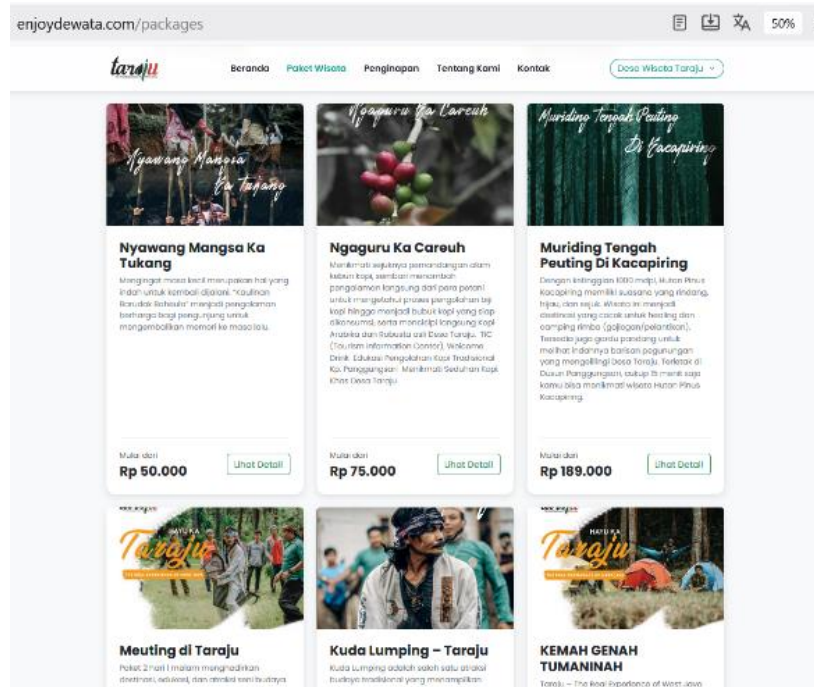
enjoydewata.com/packages

50%

taraju

Beranda Paket Wisata Penginapan Tentang Kami Kontak

Desa Wisata Taraju

Nyawang Mangsa Ka Tukang

Nyawang Mangsa Ka Tukang

Mengingat masa kecil merupakan hal yang indah untuk kembali dijalani. "Kaulinan Barudak Baheula" menjadi pengalaman berharga bagi pengunjung untuk mengembalikan memori ke masa lalu.

Mulai dari
Rp 50.000

Lihat Detail

Ngaguru Ka Careuh

Ngaguru Ka Careuh

Menikmati sejuknya pemandangan alam kebun kopi, sembari menambah pengalaman langsung dari para petani untuk mengetahui proses pengolahan biji kopi hingga menjadi bubuk kopi yang siap dikonsumsi, serta mencicipi langsung Kopi Arabika dan Robusta asli Desa Taraju. TIC (Tourism Information Center). Welcome Drink. Edukasi Pengolahan Kopi Tradisional Ka. Panggungsari. Menikmati Seduhan Kopi Khas Desa Taraju.

Mulai dari
Rp 75.000

Lihat Detail

Muriding Tengah Peuting Di Kacapiring

Muriding Tengah Peuting Di Kacapiring

Dengan ketinggian 1000 mdpl, Hutan Pinus Kacapiring memiliki suasana yang rindang, hijau, dan sejuk. Wisata ini menjadi destinasi yang cocok untuk healing dan camping rimba (gajlogan/pelantikan). Terlebih juga gardu pandang untuk melihat indahnya barisan pegunungan yang mengelilingi Desa Taraju. Terletak di Dusun Panggungsari, cukup 15 menit saja kamu bisa menikmati wisata Hutan Pinus Kacapiring.

Mulai dari
Rp 189.000

Lihat Detail

HAYU KA Taraju

Meuting di Taraju

Paket 2 hari 1 malam menghadirkan destinasi, edukasi, dan atraksi seni budaya

Kuda Lumping – Taraju

Kuda Lumping adalah salah satu atraksi budaya tradisional yang menampilkan

HAYU KA Taraju

KEMAH GENAH TUMANINAH

Taraju – The Real Experience of West Java